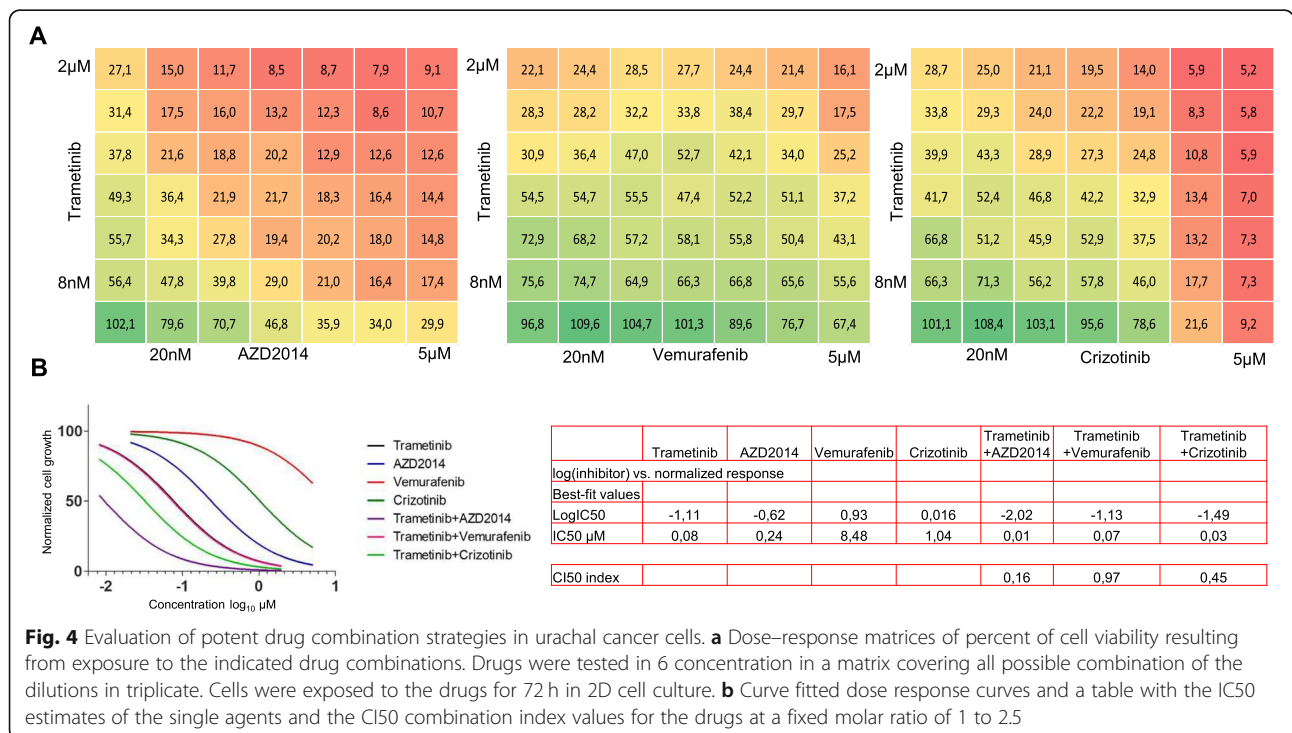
A

2µM

Trametinib

8nM

| 27,1 | 15,0 | 11,7 | 8,5 | 8,7 | 7,9 | 9,1 |
|---|---|---|---|---|---|---|
| 31,4 | 17,5 | 16,0 | 13,2 | 12,3 | 8,6 | 10,7 |
| 37,8 | 21,6 | 18,8 | 20,2 | 12,9 | 12,6 | 12,6 |
| 49,3 | 36,4 | 21,9 | 21,7 | 18,3 | 16,4 | 14,4 |
| 55,7 | 34,3 | 27,8 | 19,4 | 20,2 | 18,0 | 14,8 |
| 56,4 | 47,8 | 39,8 | 29,0 | 21,0 | 16,4 | 17,4 |
| 102,1 | 79,6 | 70,7 | 46,8 | 35,9 | 34,0 | 29,9 |

20nM AZD2014 5µM

2µM

Trametinib

8nM

| 22,1 | 24,4 | 28,5 | 27,7 | 24,4 | 21,4 | 16,1 |
|---|---|---|---|---|---|---|
| 28,3 | 28,2 | 32,2 | 33,8 | 38,4 | 29,7 | 17,5 |
| 30,9 | 36,4 | 47,0 | 52,7 | 42,1 | 34,0 | 25,2 |
| 54,5 | 54,7 | 55,5 | 47,4 | 52,2 | 51,1 | 37,2 |
| 72,9 | 68,2 | 57,2 | 58,1 | 55,8 | 50,4 | 43,1 |
| 75,6 | 74,7 | 64,9 | 66,3 | 66,8 | 65,6 | 55,6 |
| 96,8 | 109,6 | 104,7 | 101,3 | 89,6 | 76,7 | 67,4 |

20nM Vemurafenib 5µM

2µM

Trametinib

8nM

| 28,7 | 25,0 | 21,1 | 19,5 | 14,0 | 5,9 | 5,2 |
|---|---|---|---|---|---|---|
| 33,8 | 29,3 | 24,0 | 22,2 | 19,1 | 8,3 | 5,8 |
| 39,9 | 43,3 | 28,9 | 27,3 | 24,8 | 10,8 | 5,9 |
| 41,7 | 52,4 | 46,8 | 42,2 | 32,9 | 13,4 | 7,0 |
| 66,8 | 51,2 | 45,9 | 52,9 | 37,5 | 13,2 | 7,3 |
| 66,3 | 71,3 | 56,2 | 57,8 | 46,0 | 17,7 | 7,3 |
| 101,1 | 108,4 | 103,1 | 95,6 | 78,6 | 21,6 | 9,2 |

20nM Crizotinib 5µM

B

Normalized cell growth
100
50
0
-2 -1 0 1
Concentration $\log_{10}$ µM

Trametinib
AZD2014
Vemurafenib
Crizotinib
Trametinib+AZD2014
Trametinib+Vemurafenib
Trametinib+Crizotinib

| | Trametinib | AZD2014 | Vemurafenib | Crizotinib | Trametinib +AZD2014 | Trametinib +Vemurafenib | Trametinib +Crizotinib |
|---|---|---|---|---|---|---|---|
| log(inhibitor) vs. normalized response | | | | | | | |
| Best-fit values | | | | | | | |
| LogIC50 | -1,11 | -0,62 | 0,93 | 0,016 | -2,02 | -1,13 | -1,49 |
| IC50 µM | 0,08 | 0,24 | 8,48 | 1,04 | 0,01 | 0,07 | 0,03 |
| | | | | | | | |
| CI50 index | | | | | 0,16 | 0,97 | 0,45 |

Fig. 4 Evaluation of potent drug combination strategies in urachal cancer cells. a Dose–response matrices of percent of cell viability resulting from exposure to the indicated drug combinations. Drugs were tested in 6 concentration in a matrix covering all possible combination of the dilutions in triplicate. Cells were exposed to the drugs for 72 h in 2D cell culture. b Curve fitted dose response curves and a table with the IC50 estimates of the single agents and the CI50 combination index values for the drugs at a fixed molar ratio of 1 to 2.5